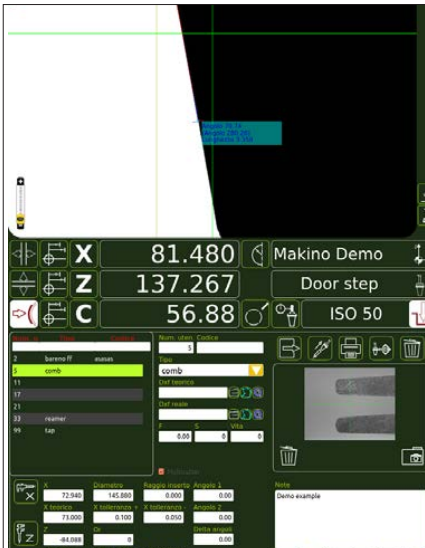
X 81.480
Makino Demo
Z 137.267
Door step
C 56.88
ISO 50

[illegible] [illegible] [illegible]
2 bareno ff masas
5 comb
11
17
21
33 reamer
99 tap

Num. utensili Codice
5
Tipo
comb
Dxf teorico
Dxf reale
F S Vita
0.00 0 0

X 72.940
Diametro 145.880
Raggio inserto 0.000
Angolo 1 0.00
X teorico 73.000
X tolleranza + 0.100
X tolleranza - 0.050
Angolo 2 0.00
Z -84.088
Qr 0
Delta angolo 0.00

Note
Demo example